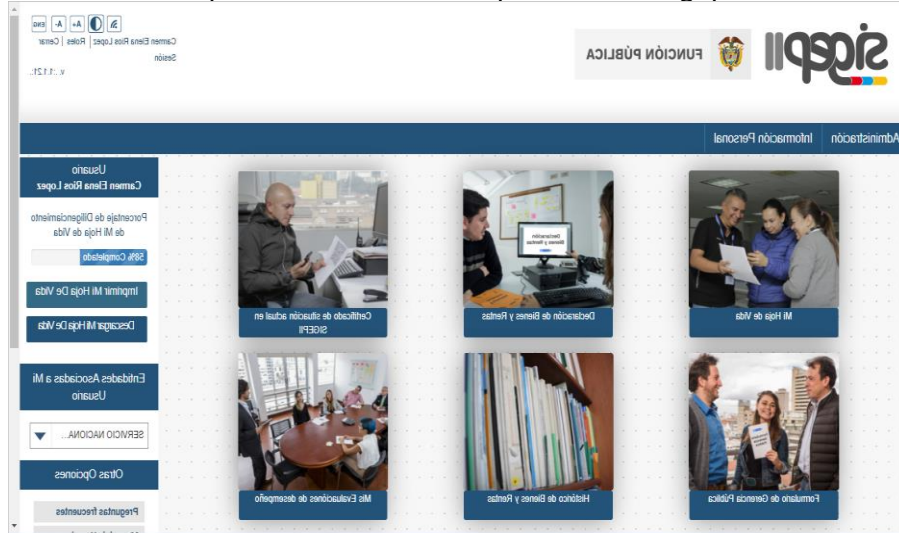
sigep II

FUNCIÓN PÚBLICA

ENG A- A+

Carmen Elena Rios Lopez | Roles | Cerrar Sesión

v. 1.1.21

Administración | Información Personal

Mi Hoja de Vida

Declaración de Bienes y Rentas

Certificado de situación actual en SIGEPII

Formulario de Gerencia Pública

Histórico de Bienes y Rentas

Mis Evaluaciones de desempeño

Usuario
Carmen Elena Rios Lopez

Porcentaje de Diligenciamiento de Mi Hoja de Vida

58% Completado

Imprimir Mi Hoja De Vida

Descargar Mi Hoja De Vida

Entidades Asociadas a Mi Usuario

SERVICIO NACIONA...

Otras Opciones

Preguntas frecuentes